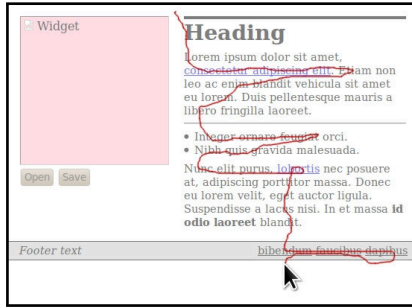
Widget

Open Save

Heading

Lorem ipsum dolor sit amet, consectetur adipiscing elit. Etiam non leo ac enim blandit vehicula sit amet eu lorem. Duis pellentesque mauris a libero fringilla laoreet.

• Integer ornare feugiat orci.
• Nibh quis gravida malesuada.

Nunc elit purus, lobortis nec posuere at, adipiscing porttitor massa. Donec eu lorem velit, eget auctor ligula. Suspendisse a lacus nisi. In et massa **id odio laoreet** blandit.

Footer text

bibendum faucibus dapibus